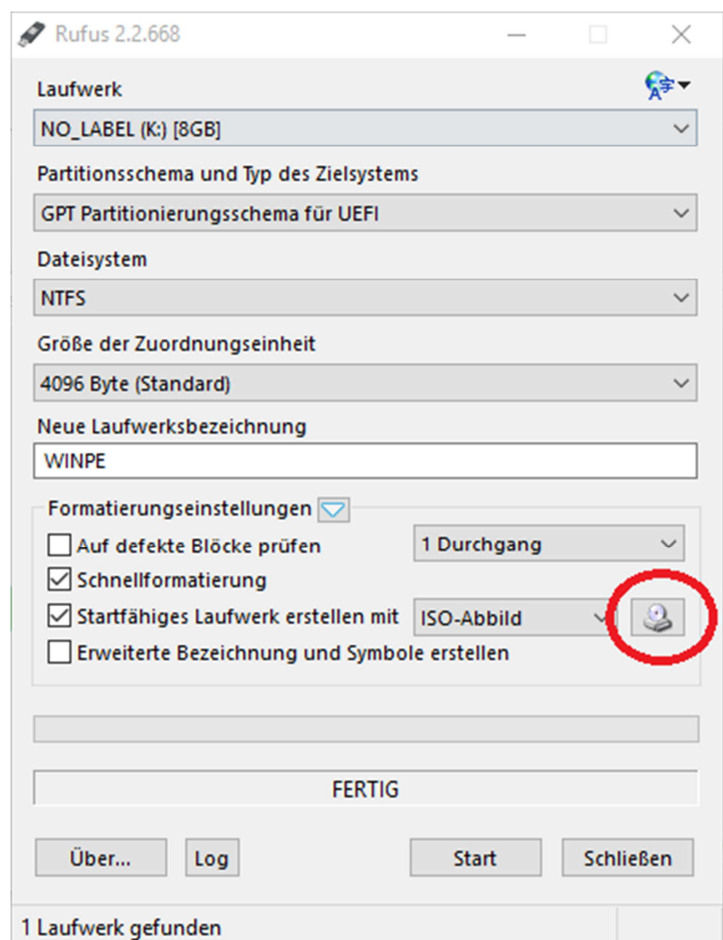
Rufus 2.2.668

Laufwerk

NO_LABEL (K:) [8GB]

Partitionsschema und Typ des Zielsystems

GPT Partitionierungsschema für UEFI

Dateisystem

NTFS

Größe der Zuordnungseinheit

4096 Byte (Standard)

Neue Laufwerksbezeichnung

WINPE

Formatierungseinstellungen

Auf defekte Blöcke prüfen

1 Durchgang

Schnellformatierung

Startfähiges Laufwerk erstellen mit

ISO-Abbild

Erweiterte Bezeichnung und Symbole erstellen

FERTIG

Über...

Log

Start

Schließen

1 Laufwerk gefunden